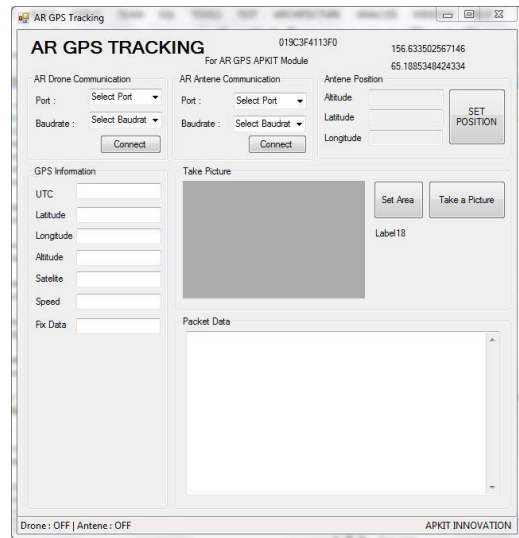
AR GPS Tracking

AR GPS TRACKING
For AR GPS APKIT Module
019C3F4113F0
156.633502567146
65.1885348424334

AR Drone Communication
Port : Select Port
Baudrate : Select Baudrat
Connect

AR Antene Communication
Port : Select Port
Baudrate : Select Baudrat
Connect

Antene Position
Altitude
Latitude
Longitude
SET POSITION

GPS Information
UTC
Latitude
Longitude
Altitude
Satelite
Speed
Fix Data

Take Picture
Set Area
Take a Picture
Label18

Packet Data

Drone : OFF | Antene : OFF
APKIT INNOVATION